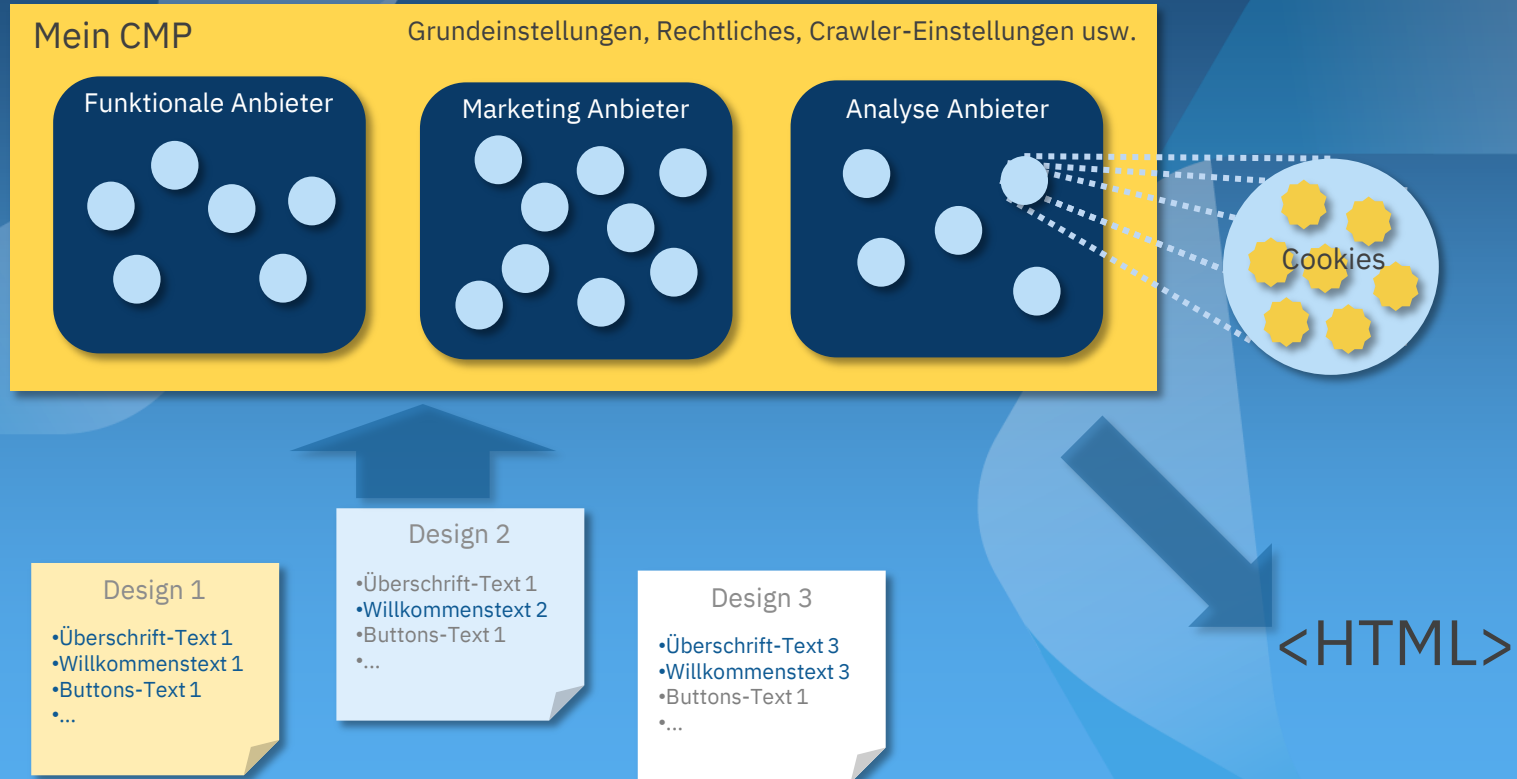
Mein CMP

Grundeinstellungen, Rechtliches, Crawler-Einstellungen usw.

Funktionale Anbieter

Marketing Anbieter

Analyse Anbieter

Cookies

<HTML>

Design 2
•Überschrift-Text 1
•Willkommenstext 2
•Buttons-Text 1
•...

Design 1
•Überschrift-Text 1
•Willkommenstext 1
•Buttons-Text 1
•...

Design 3
•Überschrift-Text 3
•Willkommenstext 3
•Buttons-Text 1
•...